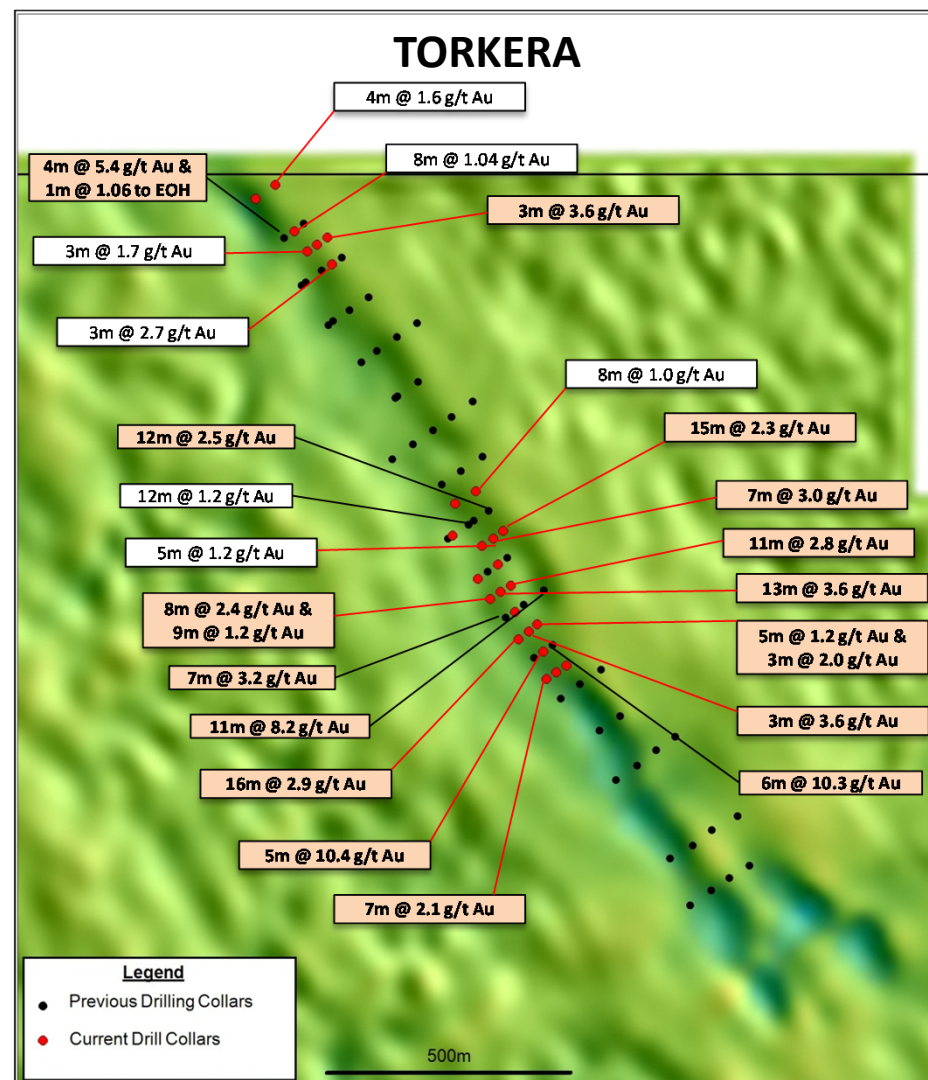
TORKERA

4m @ 1.6 g/t Au

4m @ 5.4 g/t Au &
1m @ 1.06 to EOH

8m @ 1.04 g/t Au

3m @ 3.6 g/t Au

3m @ 1.7 g/t Au

3m @ 2.7 g/t Au

8m @ 1.0 g/t Au

12m @ 2.5 g/t Au

15m @ 2.3 g/t Au

12m @ 1.2 g/t Au

7m @ 3.0 g/t Au

5m @ 1.2 g/t Au

11m @ 2.8 g/t Au

13m @ 3.6 g/t Au

8m @ 2.4 g/t Au &
9m @ 1.2 g/t Au

5m @ 1.2 g/t Au &
3m @ 2.0 g/t Au

7m @ 3.2 g/t Au

11m @ 8.2 g/t Au

3m @ 3.6 g/t Au

16m @ 2.9 g/t Au

6m @ 10.3 g/t Au

5m @ 10.4 g/t Au

7m @ 2.1 g/t Au

Legend
Previous Drilling Collars
Current Drill Collars

500m